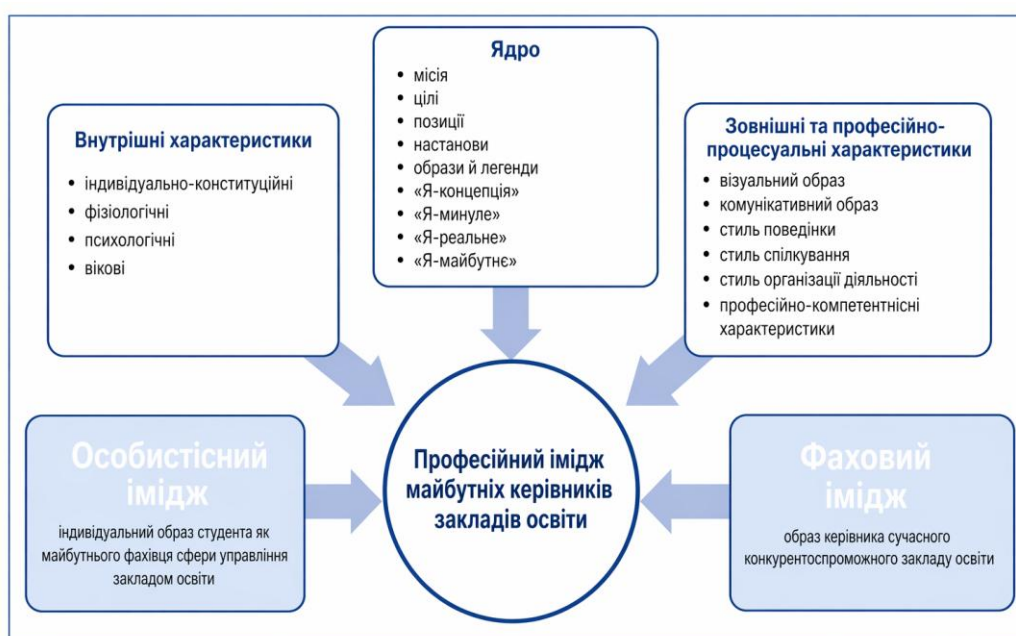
Ядро
• місія
• цілі
• позиції
• настанови
• образи й легенди
• «Я-концепція»
• «Я-минуле»
• «Я-реальне»
• «Я-майбутнє»

Внутрішні характеристики
• індивідуально-конституційні
• фізіологічні
• психологічні
• вікові

Зовнішні та професійно-процесуальні характеристики
• візуальний образ
• комунікативний образ
• стиль поведінки
• стиль спілкування
• стиль організації діяльності
• професійно-компетентнісні характеристики

Особистісний імідж
індивідуальний образ студента як майбутнього фахівця сфери управління закладом освіти

Професійний імідж майбутніх керівників закладів освіти

Фаховий імідж
образ керівника сучасного конкурентоспроможного закладу освіти